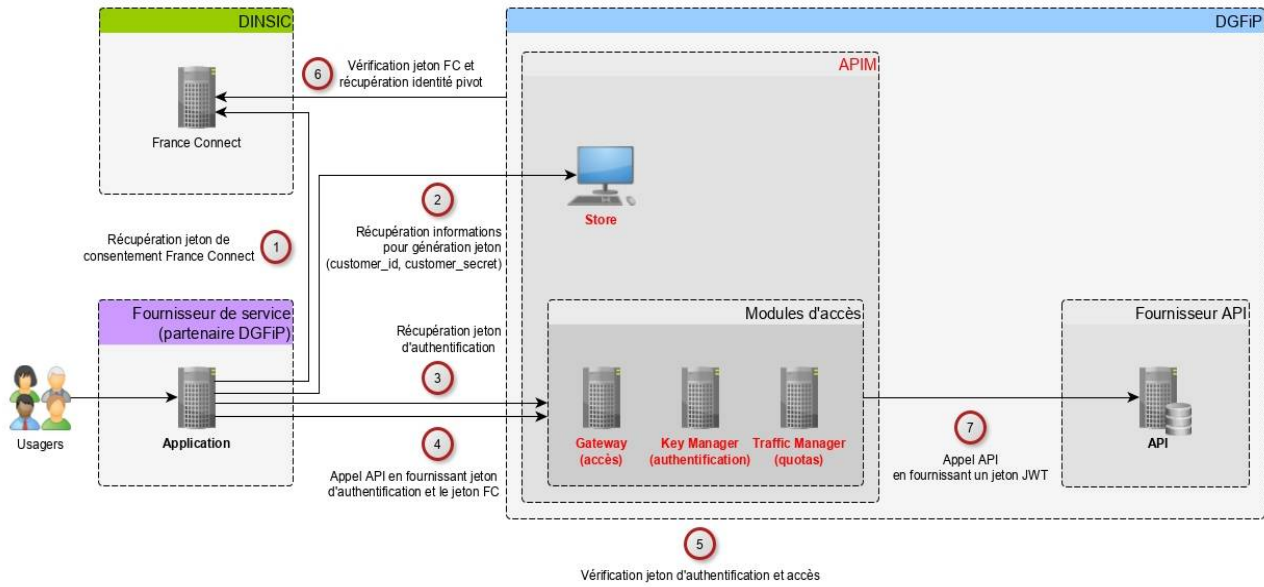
DINSIC

France Connect

6 Vérification jeton FC et récupération identité pivot

DGFiP

APIM

Store

2 Récupération informations pour génération jeton (customer_id, customer_secret)

Récupération jeton de consentement France Connect 1

Fournisseur de service (partenaire DGFiP)

Récupération jeton d'authentification

Modules d'accès

Fournisseur API

3

Usagers

Application

4 Appel API en fournissant jeton d'authentification et le jeton FC

Gateway (accès)

Key Manager (authentification)

Traffic Manager (quotas)

7 Appel API en fournissant un jeton JWT

API

5 Vérification jeton d'authentification et accès